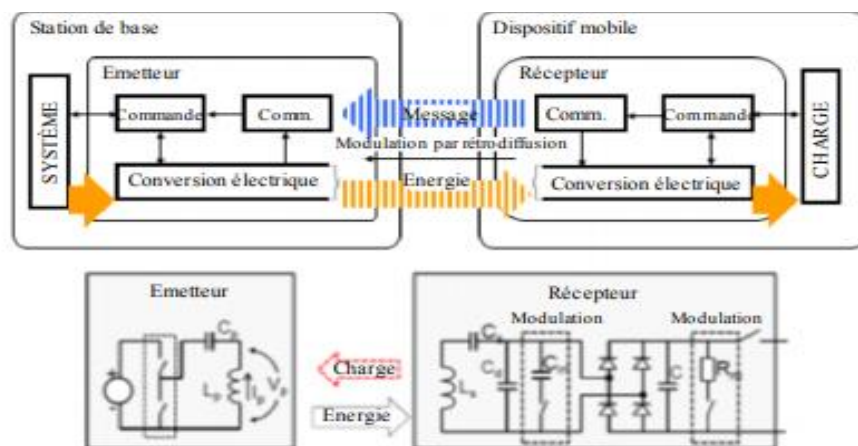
Station de base

Emetteur

SYSTÈME

Commande

Comm.

Conversion électrique

Dispositif mobile

Récepteur

Comm.

Commande

CHARGE

Conversion électrique

Message

Modulation par rétrodiffusion

Energie

Emetteur

$C_p$

$L_p$

$I_p$

$V_p$

Charge

Energie

Récepteur

Modulation

Modulation

$C_s$

$C_d$

$L_s$

$C_m$

$C$

$R_m$